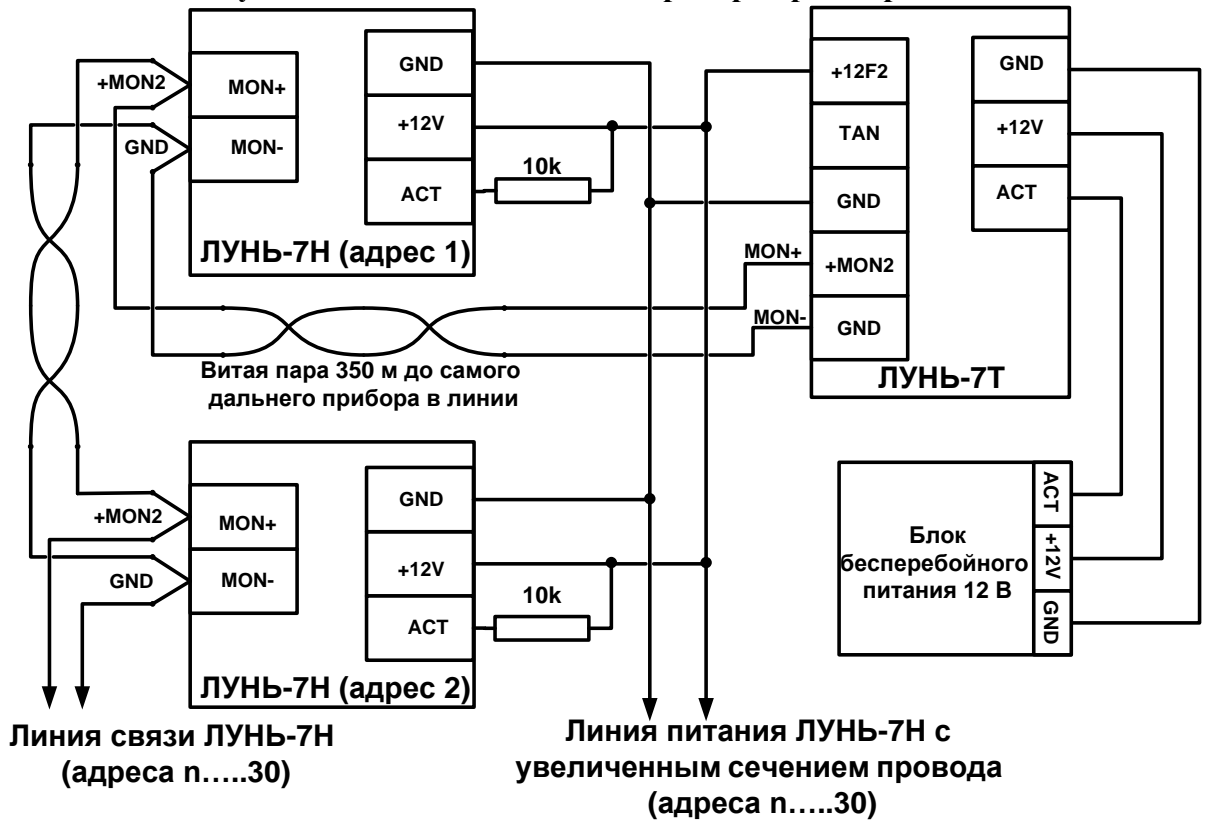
+MON2
MON+
GND
MON-
GND
+12V
10k
ACT
ЛУНЬ-7Н (адрес 1)
+12F2
TAN
GND
MON+
+MON2
MON-
GND
ЛУНЬ-7Т
GND
+12V
ACT
Витая пара 350 м до самого дальнего прибора в линии
+MON2
MON+
GND
MON-
GND
+12V
10k
ACT
ЛУНЬ-7Н (адрес 2)
Блок бесперебойного питания 12 В
ACT
+12V
GND
Линия связи ЛУНЬ-7Н (адреса n…..30)
Линия питания ЛУНЬ-7Н с увеличенным сечением провода (адреса n…..30)